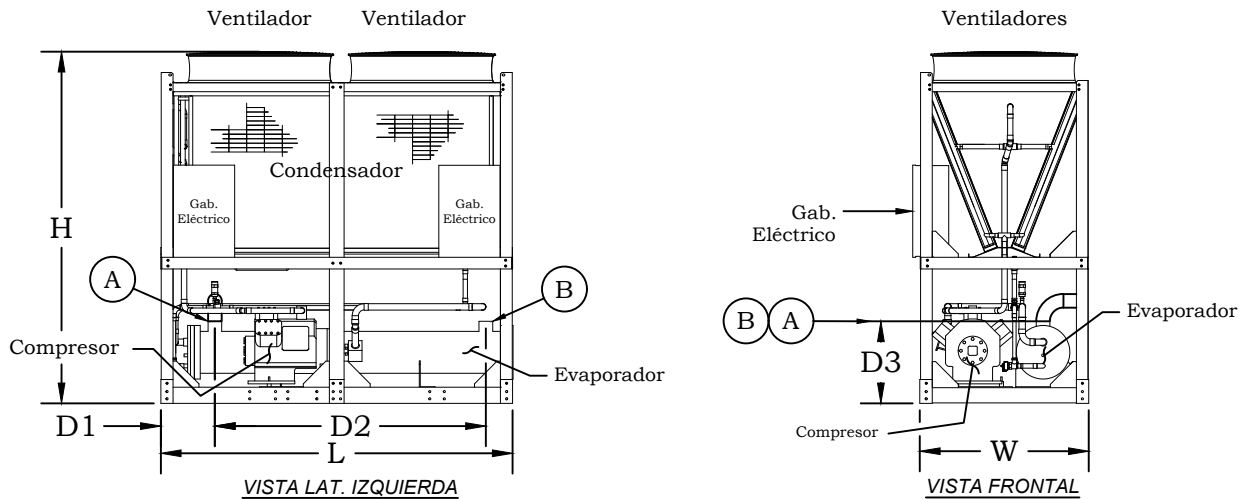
Ventilador Ventilador

Condensador

Gab. Eléctrico

Gab. Eléctrico

H

A

B

Compresor

Evaporador

D1

D2

L

VISTA LAT. IZQUIERDA

Ventiladores

Gab. Eléctrico

B A

Evaporador

D3

Compresor

W

VISTA FRONTAL